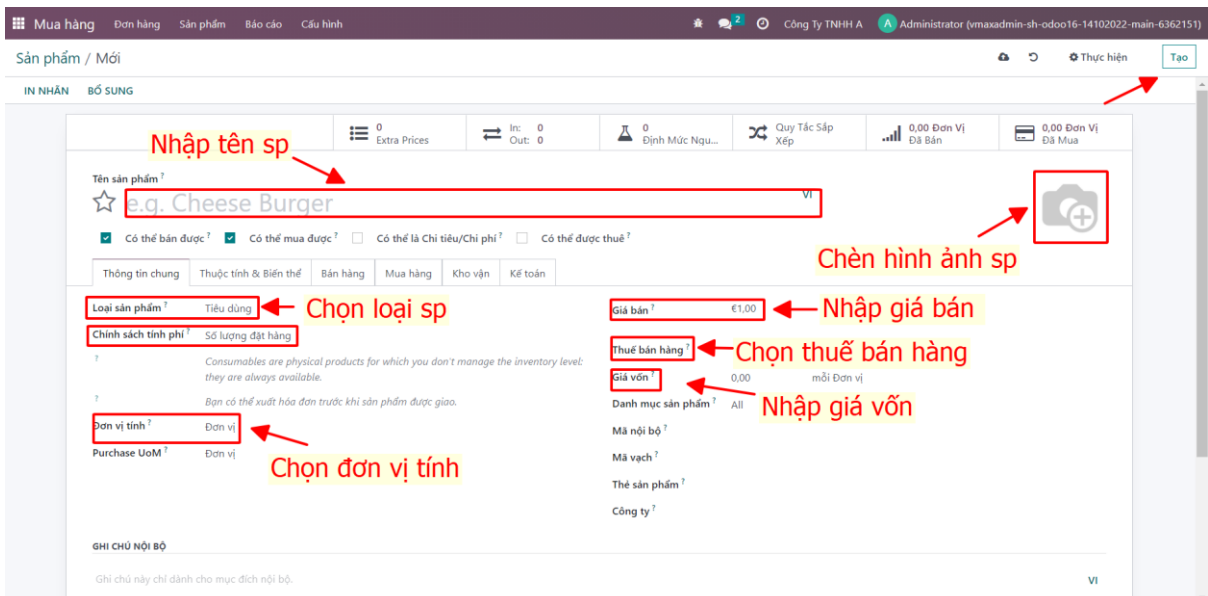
Mua hàng Đơn hàng Sản phẩm Báo cáo Cấu hình 2 Công Ty TNHH A A Administrator (vmaxadmin-sh-odoo16-14102022-main-6362151)

Sản phẩm / Mới

Thực hiện Tạo

IN NHÃN BỔ SUNG

0 Extra Prices

In: 0 Out: 0

0 Định Mức Ngu...

Quy Tắc Sắp Xếp

0,00 Đơn Vị Đã Bán

0,00 Đơn Vị Đã Mua

Nhập tên sp

Tên sản phẩm ?

e.g. Cheese Burger

VI

Chèn hình ảnh sp

Có thể bán được ? Có thể mua được ? Có thể là Chi tiêu/Chi phí ? Có thể được thuê ?

Thông tin chung Thuộc tính & Biến thể Bán hàng Mua hàng Kho vận Kế toán

Loại sản phẩm ? Tiêu dùng

Chọn loại sp

Chính sách tính phí ? Số lượng đặt hàng

? Consumables are physical products for which you don't manage the inventory level: they are always available.

? Bạn có thể xuất hóa đơn trước khi sản phẩm được giao.

Đơn vị tính ? Đơn vị

Purchase UoM ? Đơn vị

Chọn đơn vị tính

Giá bán ? €1,00

Nhập giá bán

Thuế bán hàng ?

Chọn thuế bán hàng

Giá vốn ? 0,00 mỗi Đơn vị

Nhập giá vốn

Danh mục sản phẩm ? All

Mã nội bộ ?

Mã vạch ?

Thẻ sản phẩm ?

Công ty ?

GHI CHÚ NỘI BỘ

Ghi chú này chỉ dành cho mục đích nội bộ.

VI